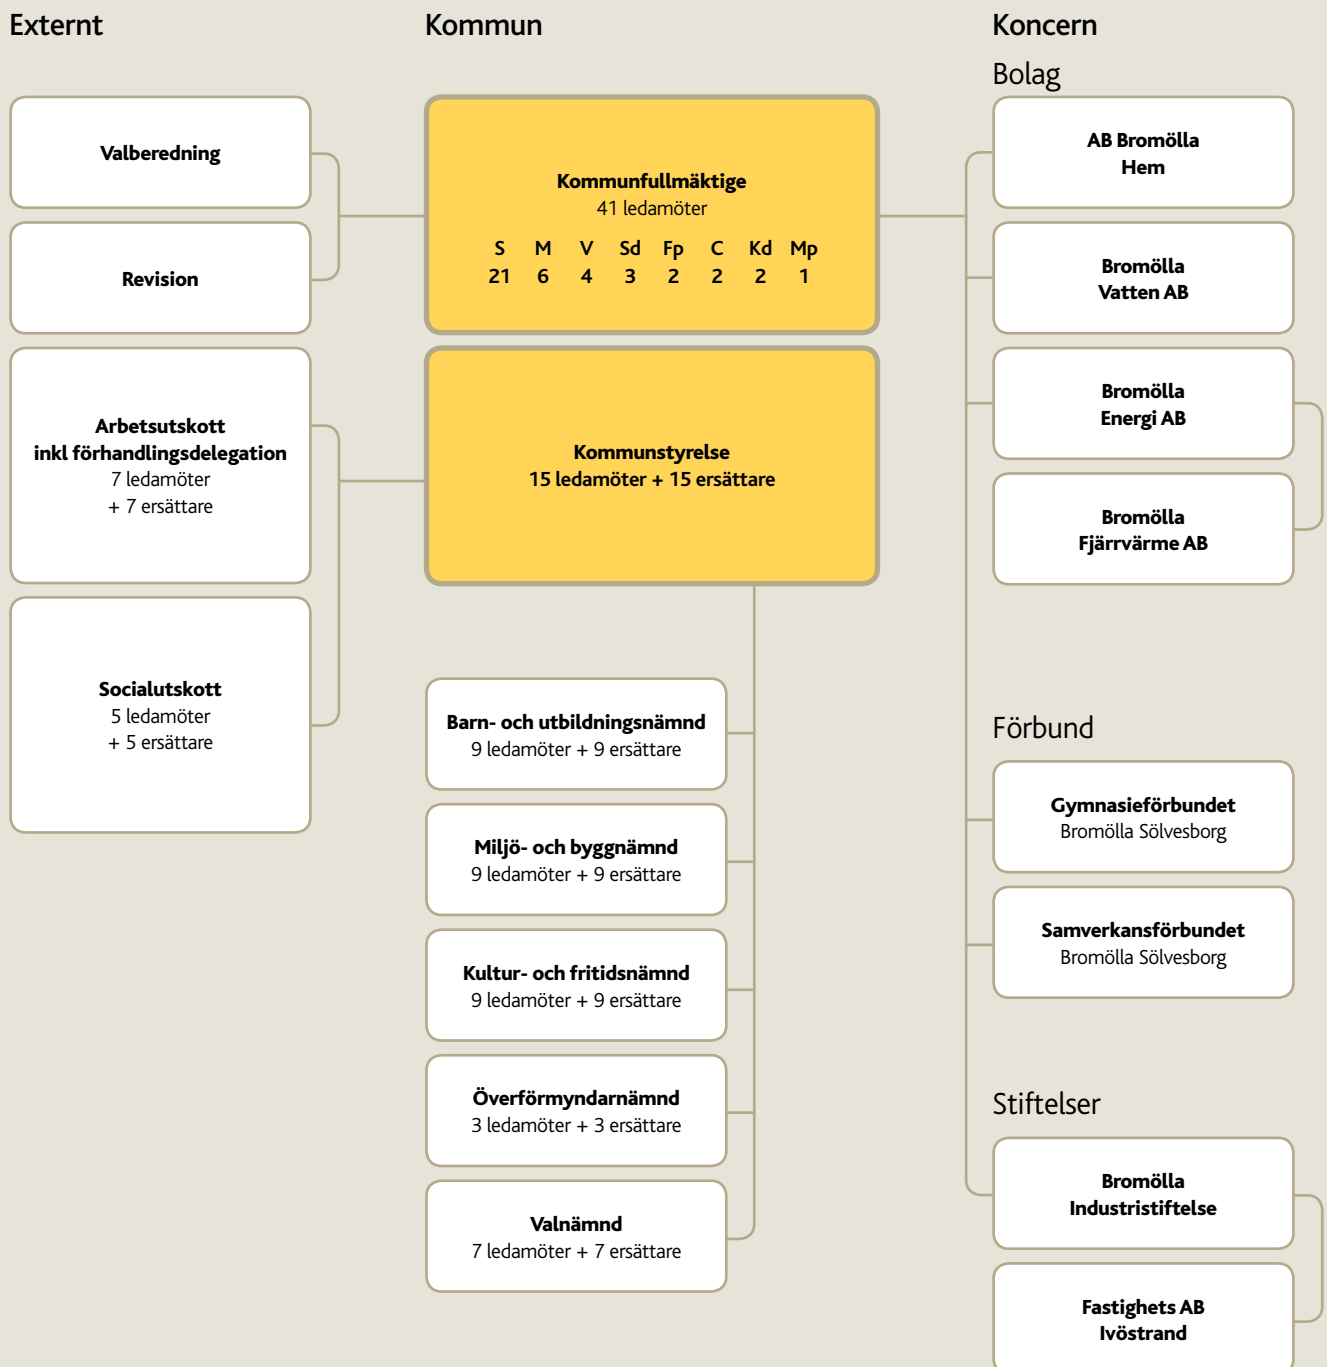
Externt

Valberedning

Revision

Arbetsutskott inkl förhandlingsdelegation
7 ledamöter
+ 7 ersättare

Socialutskott
5 ledamöter
+ 5 ersättare

Kommun

Kommunfullmäktige
41 ledamöter

| S | M | V | Sd | Fp | C | Kd | Mp |
|---|---|---|---|---|---|---|---|
| 21 | 6 | 4 | 3 | 2 | 2 | 2 | 1 |

Kommunstyrelse
15 ledamöter + 15 ersättare

Barn- och utbildningsnämnd
9 ledamöter + 9 ersättare

Miljö- och byggnämnd
9 ledamöter + 9 ersättare

Kultur- och fritidsnämnd
9 ledamöter + 9 ersättare

Överförmyndarnämnd
3 ledamöter + 3 ersättare

Valnämnd
7 ledamöter + 7 ersättare

Koncern

Bolag

AB Bromölla Hem

Bromölla Vatten AB

Bromölla Energi AB

Bromölla Fjärrvärme AB

Förbund

Gymnasieförbundet
Bromölla Sölvesborg

Samverkansförbundet
Bromölla Sölvesborg

Stiftelser

Bromölla Industristiftelse

Fastighets AB Ivöstrand